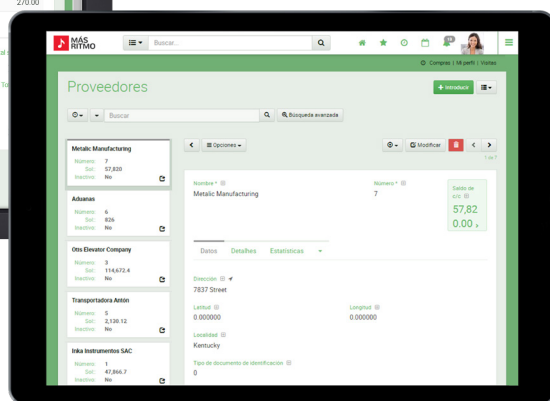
270.00

MÁS RITMO

Buscar...

19

Compras | Mi perfil | Vistas

Proveedores

+ Introducir

Buscar

Búsqueda avanzada

Metalic Manufacturing
Número 7
Sal. 57,820
Inactivo No

Aduanas
Número 6
Sal. 826
Inactivo No

Otis Elevator Company
Número 3
Sal. 114,672.4
Inactivo No

Transportadora Anton
Número 5
Sal. 2,130.12
Inactivo No

Inka Instrumentos SAC
Número 1
Sal. 47,866.7
Inactivo No

Opciones

Modificar

1 de 7

Nombre *
Metalic Manufacturing

Número *
7

Saldo de c/c
57,82
0.00

Datos Detalles Estadísticas

Dirección
7837 Street

Latitud
0.000000

Longitud
0.000000

Localidad
Kentucky

Tipo de documento de identificación
0